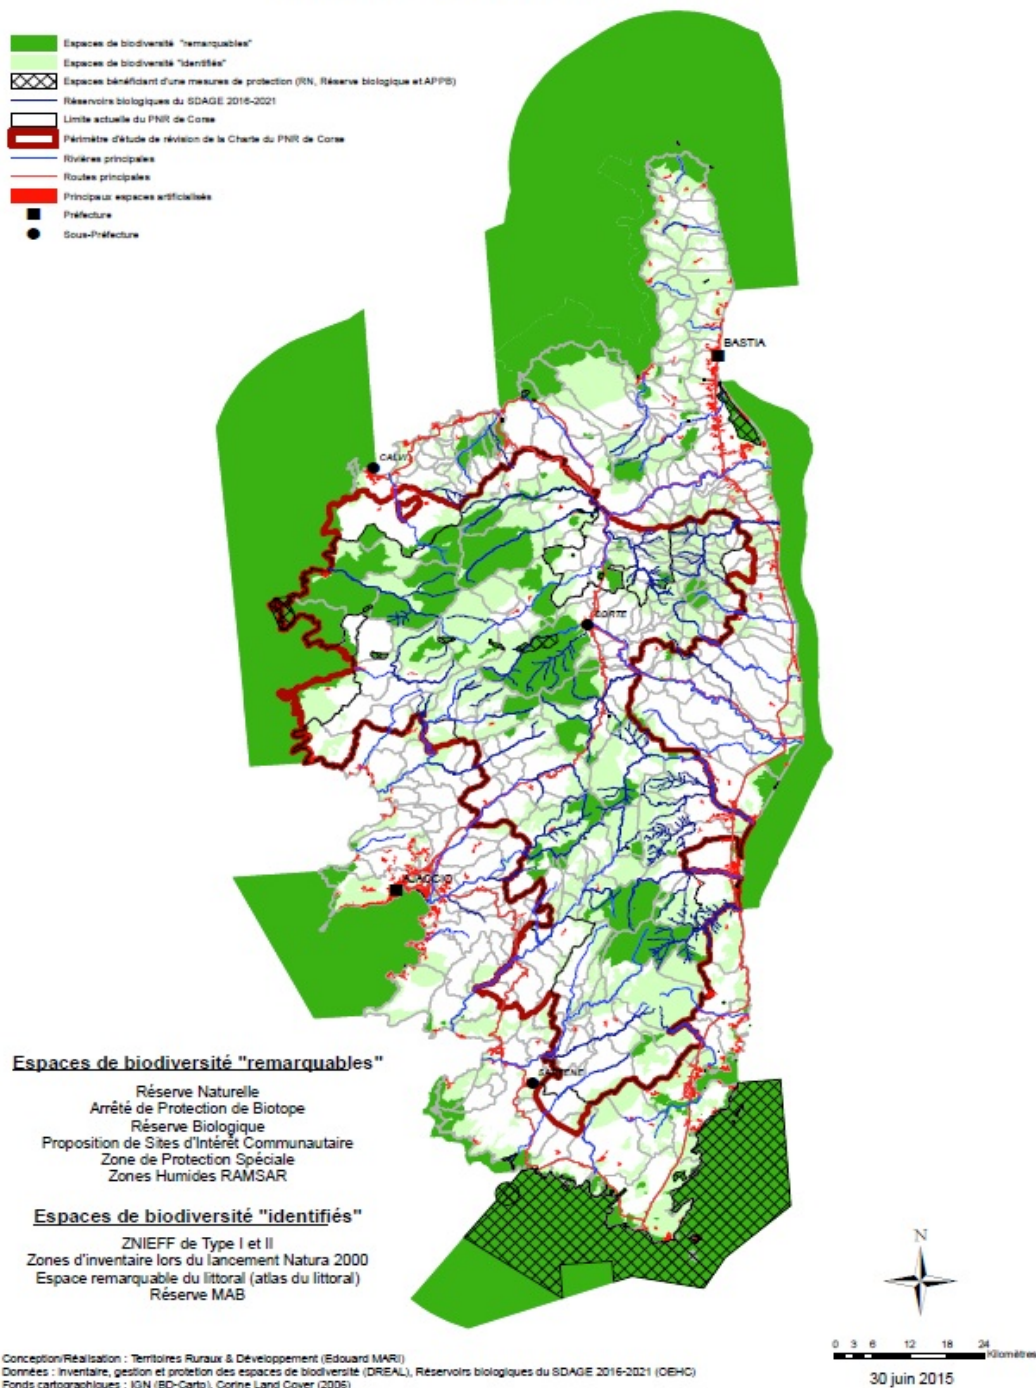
Espaces de biodiversité "remarquables"
Espaces de biodiversité "identifiés"
Espaces bénéficiant d'une mesures de protection (RN, Réserve biologique et APPB)
Réservoirs biologiques du SDAGE 2016-2021
Limite actuelle du PNR de Corse
Périmètre d'étude de révision de la Charte du PNR de Corse
Rivières principales
Routes principales
Principaux espaces artificialisés
Préfecture
Sous-Préfecture

BASTIA
CALVI
CORTE
AJACCIO
SARTENE

Espaces de biodiversité "remarquables"
Réserve Naturelle
Arrêté de Protection de Biotope
Réserve Biologique
Proposition de Sites d'Intérêt Communautaire
Zone de Protection Spéciale
Zones Humides RAMSAR

Espaces de biodiversité "identifiés"
ZNIEFF de Type I et II
Zones d'inventaire lors du lancement Natura 2000
Espace remarquable du littoral (atlas du littoral)
Réserve MAB

N

0 3 6 12 18 24 Kilomètres

30 juin 2015

Conception/Réalisation : Territoires Ruraux & Développement (Edouard MARI)
Données : inventaire, gestion et protetion des espaces de biodiversité (DREAL), Réservoirs biologiques du SDAGE 2016-2021 (OEHC)
Fonds cartographiques : IGN (BD-Carto), Corine Land Cover (2006)